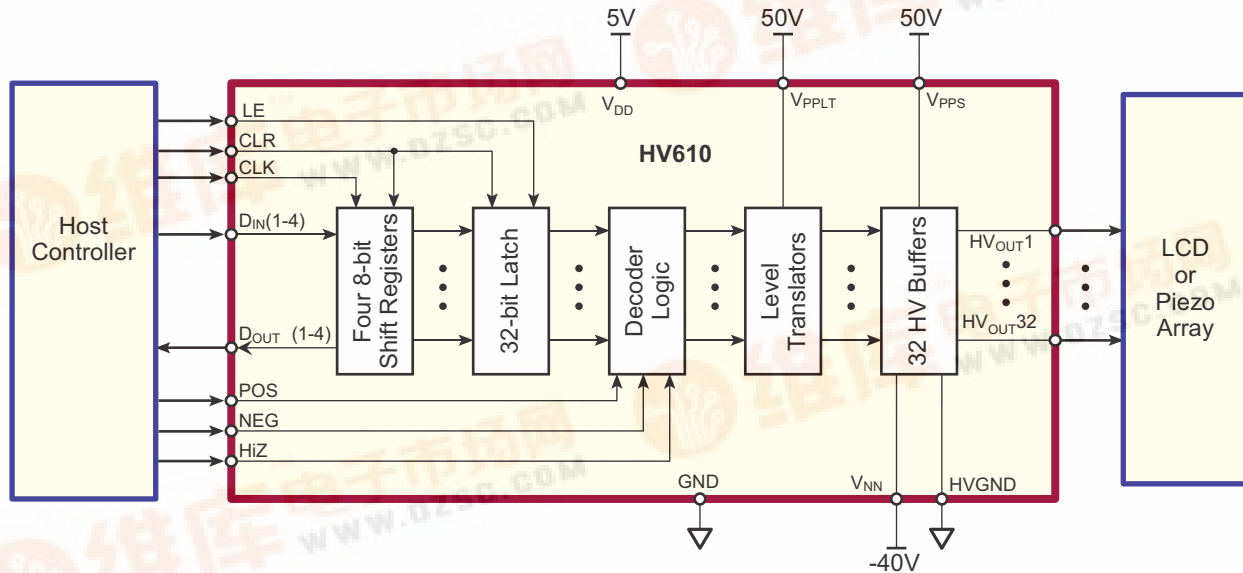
5V

50V

50V

$V_{DD}$

$V_{PPLT}$

$V_{PPS}$

HV610

Host Controller

LE

CLR

CLK

$D_{IN}$(1-4)

$D_{OUT}$ (1-4)

POS

NEG

HiZ

Four 8-bit Shift Registers

32-bit Latch

Decoder Logic

Level Translators

32 HV Buffers

$HV_{OUT}1$

$HV_{OUT}32$

LCD or Piezo Array

GND

$V_{NN}$

HVGND

-40V

维库电子市场网 WWW.DZSC.COM